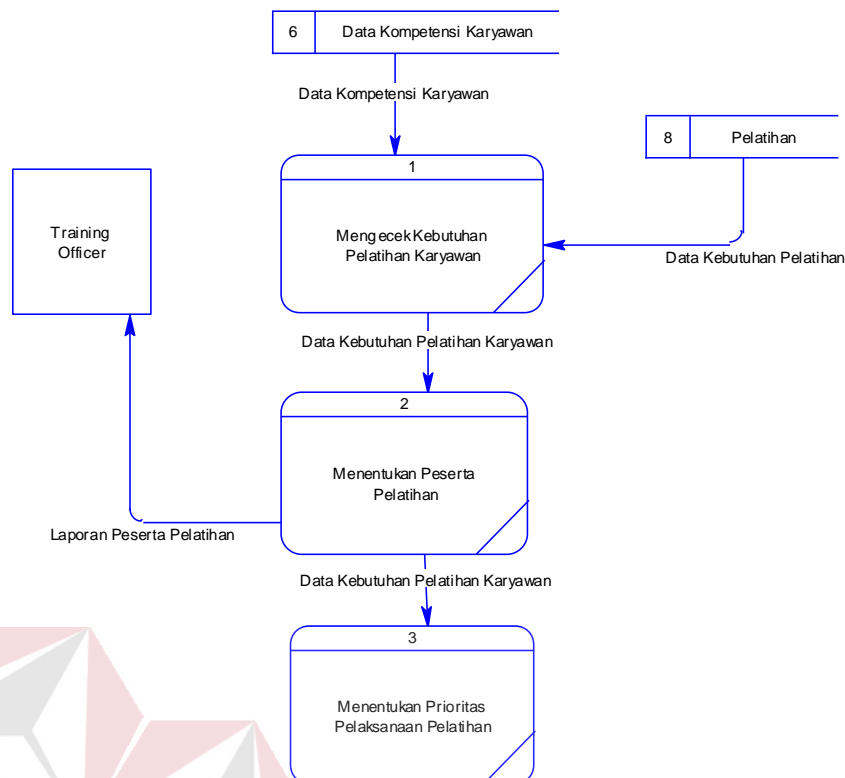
6 Data Kompetensi Karyawan

Data Kompetensi Karyawan

8 Pelatihan

Training Officer

1

MengecekKebutuhan Pelatihan Karyawan

Data Kebutuhan Pelatihan

Data Kebutuhan Pelatihan Karyawan

2

Menentukan Peserta Pelatihan

Laporan Peserta Pelatihan

Data Kebutuhan Pelatihan Karyawan

3

Menentukan Prioritas Pelaksanaan Pelatihan